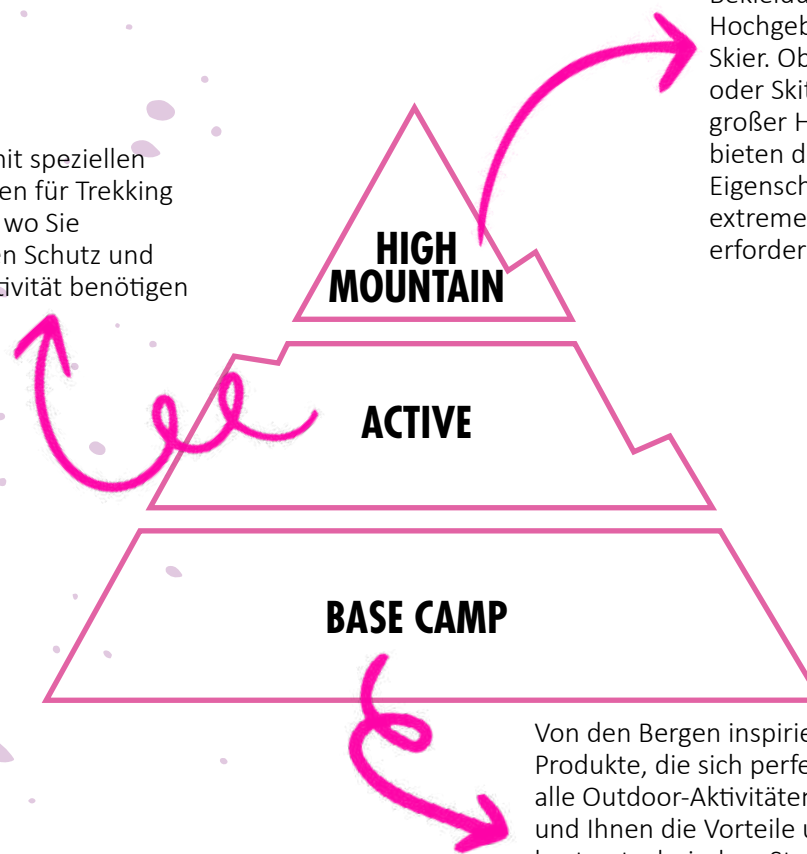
nit speziellen
en für Trekking
wo Sie
en Schutz und
tivität benötigen

Bekleid
Hochgeb
Skier. Ob
oder Skit
großer H
bieten d
Eigensch
extreme
erforder

HIGH MOUNTAIN

ACTIVE

BASE CAMP

Von den Bergen inspirie
Produkte, die sich perfe
alle Outdoor-Aktivitäte
und Ihnen die Vorteile u
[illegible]